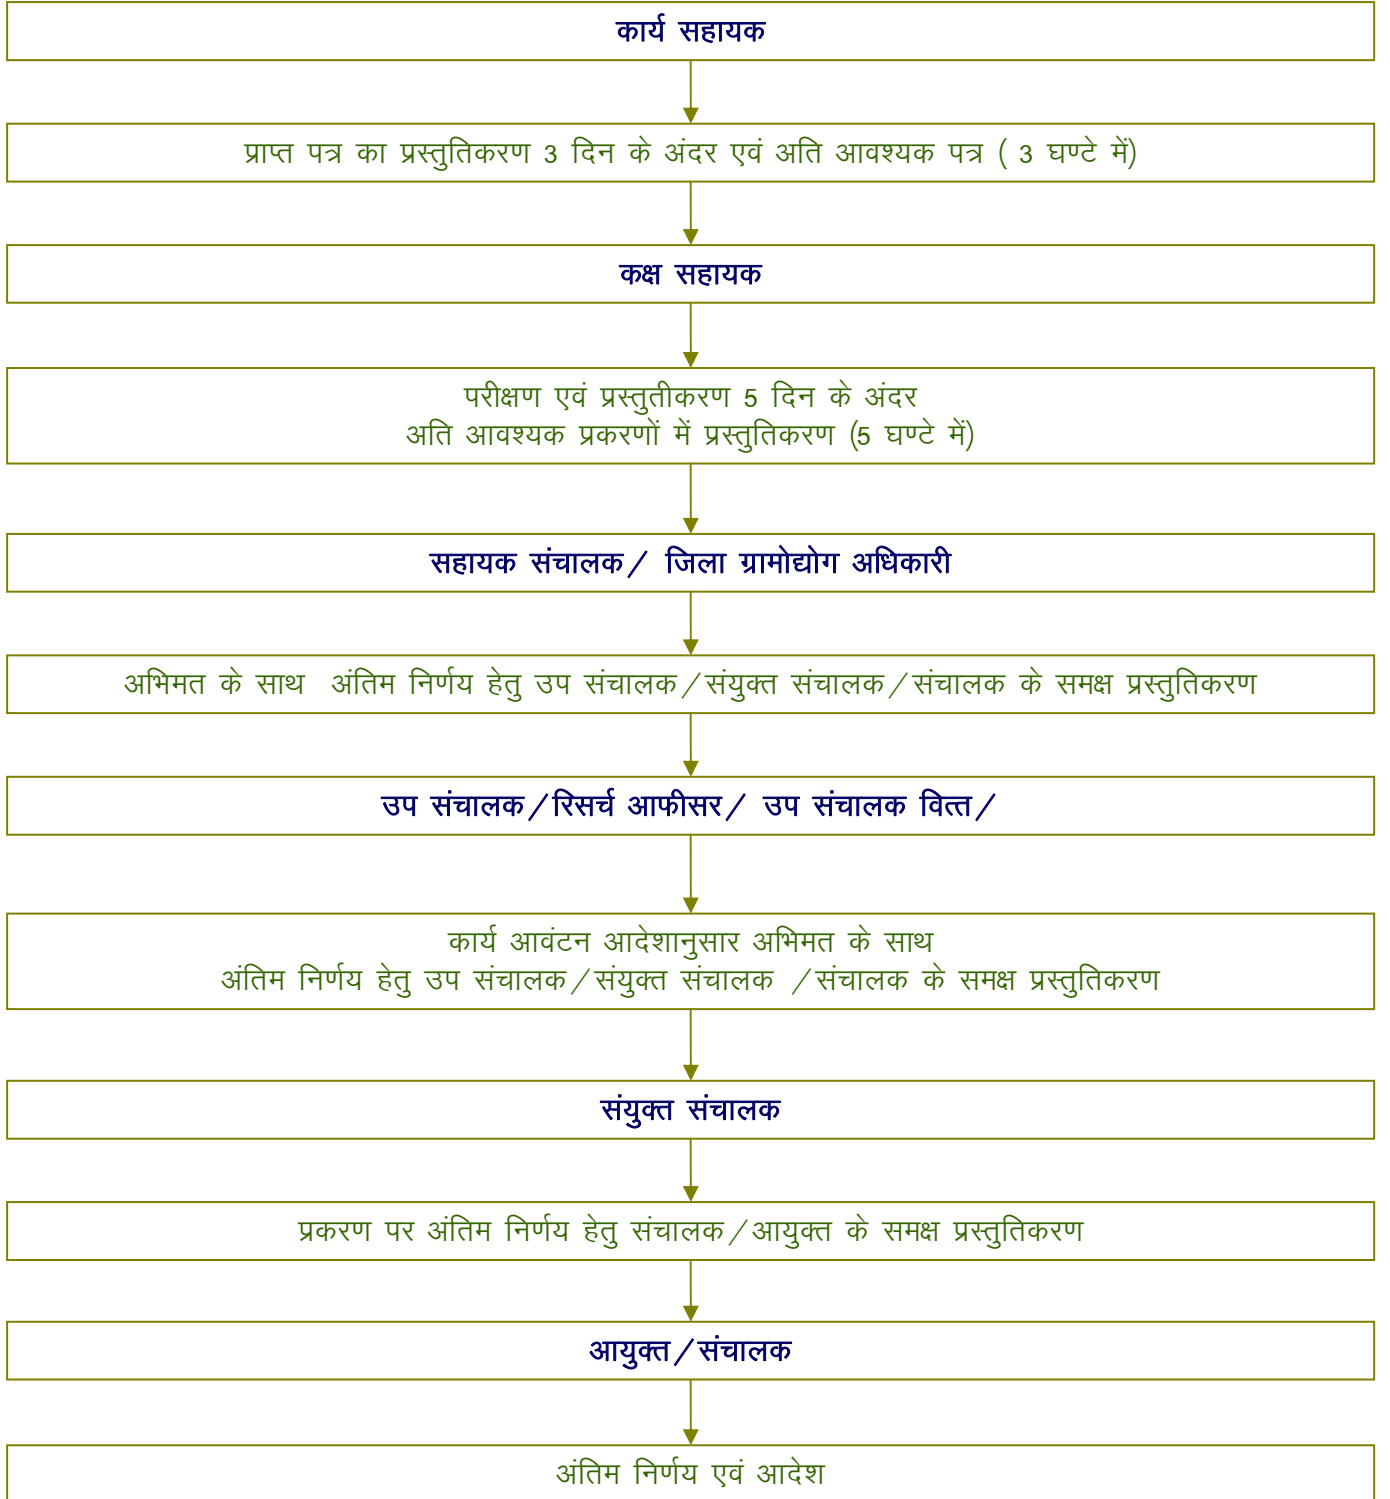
कार्य सहायक

प्राप्त पत्र का प्रस्तुतिकरण 3 दिन के अंदर एवं अति आवश्यक पत्र ( 3 घण्टे में)

कक्ष सहायक

परीक्षण एवं प्रस्तुतीकरण 5 दिन के अंदर
अति आवश्यक प्रकरणों में प्रस्तुतिकरण (5 घण्टे में)

सहायक संचालक / जिला ग्रामोद्योग अधिकारी

अभिमत के साथ अंतिम निर्णय हेतु उप संचालक / संयुक्त संचालक / संचालक के समक्ष प्रस्तुतिकरण

उप संचालक / रिसर्च आफीसर / उप संचालक वित्त /

कार्य आवंटन आदेशानुसार अभिमत के साथ
अंतिम निर्णय हेतु उप संचालक / संयुक्त संचालक / संचालक के समक्ष प्रस्तुतिकरण

संयुक्त संचालक

प्रकरण पर अंतिम निर्णय हेतु संचालक / आयुक्त के समक्ष प्रस्तुतिकरण

आयुक्त / संचालक

अंतिम निर्णय एवं आदेश